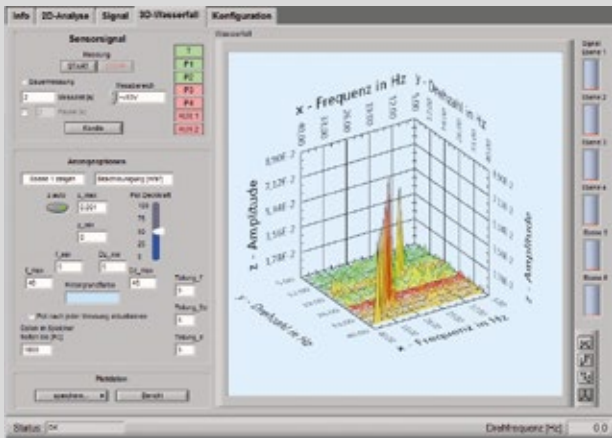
Info | 2D-Analyse | Signal | 3D-Wasserfall | Konfiguration

Sensorsignal

Messung
START

Dauermessung
Messzeit [s]
Messbereich
Kanäle

T
P1
P2
P3
P4
AUX 1
AUX 2

Anzeigeoptionen

Achse-z zeigen
Beschleunigung [m/s²]

z auto
z_max
z_min
Plot Deckkraft
f_min
f_max
Dz_min
Dz_max
Hintergrundfarbe
Plot nach jeder Messung aktualisieren
Zeilen im Speicher
Teilung_f
Teilung_Dz
Teilung_z

Plotdaten
speichern
Bericht

Wasserfall

x - Frequenz in Hz
y - Drehzahl in Hz
z - Amplitude
z - Amplitude
y - Drehzahl in Hz
x - Frequenz in Hz
8,90E-2
7,12E-2
5,34E-2
3,56E-2
1,78E-2

Signal
Ebene 1
Ebene 2
Ebene 3
Ebene 4
Ebene 5
Ebene 6

Status: OK
Drehfrequenz [Hz]
0,0